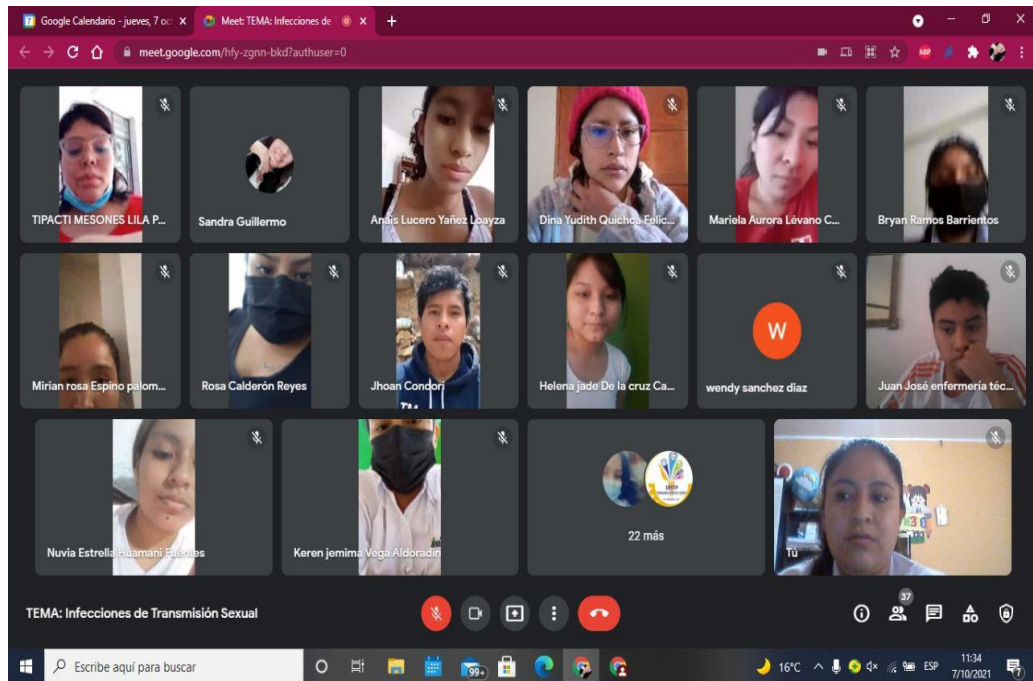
Google Calendario - jueves, 7 oc ×
Meet: TEMA: Infecciones de ×
+
meet.google.com/hfy-zgnn-bkd?authuser=0

TIPACTI MESONES LILA P...
Sandra Guillermo
Anais Lucero Yañez Loayza
Dina Yudith Quichca Felic...
Mariela Aurora Lévano C...
Bryan Ramos Barrientos
Mirian rosa Espino palom...
Rosa Calderón Reyes
Jhoan Condori
Helena jade De la cruz Ca...
W
wendy sanchez diaz
Juan José enfermeria téc...
Nuvia Estrella Huamani Fuentes
Keren jemima Vega Aldoradin
22 más
Tú

TEMA: Infecciones de Transmisión Sexual
37

Escribe aquí para buscar
99+
16°C
ESP
11:34
7/10/2021
7